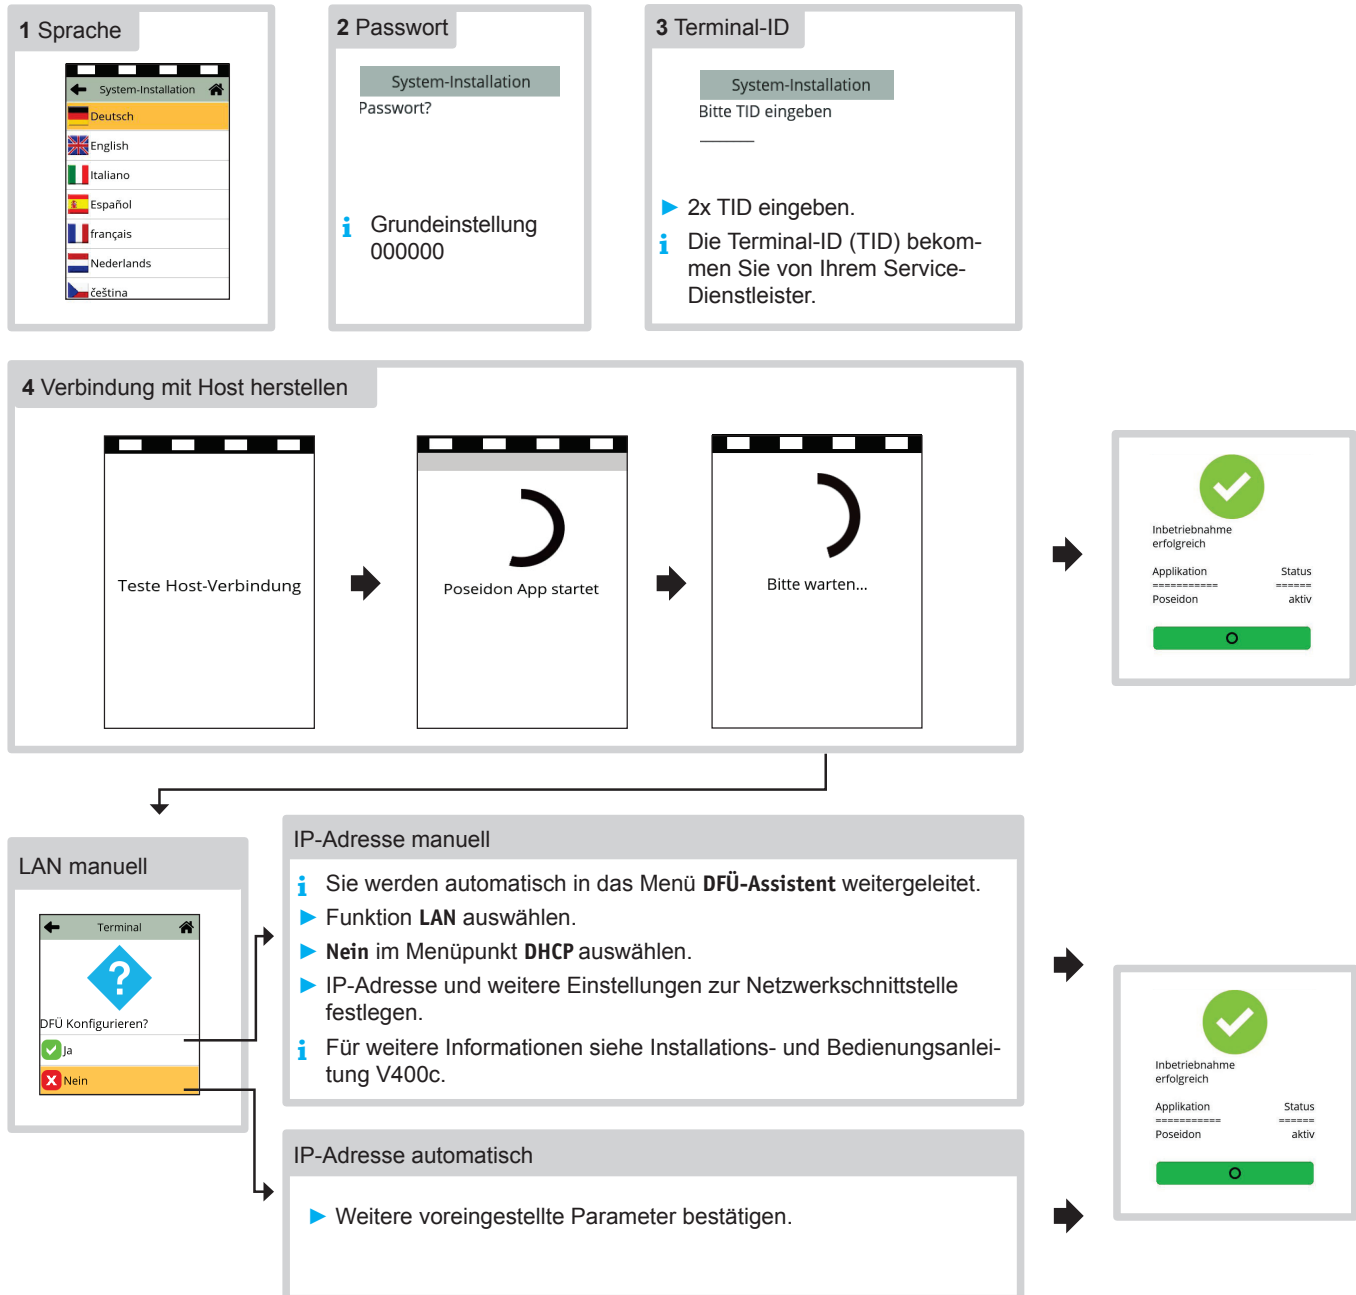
1 Sprache

System-Installation
Deutsch
English
Italiano
Español
français
Nederlands
čeština

2 Passwort

System-Installation
Passwort?

i Grundeinstellung 000000

3 Terminal-ID

System-Installation
Bitte TID eingeben

▶ 2x TID eingeben.
i Die Terminal-ID (TID) bekommen Sie von Ihrem Service-Dienstleister.

4 Verbindung mit Host herstellen

Teste Host-Verbindung

Poseidon App startet

Bitte warten...

Inbetriebnahme erfolgreich
Applikation Status
========== ======
Poseidon aktiv

LAN manuell

Terminal
DFÜ Konfigurieren?
Ja
Nein

IP-Adresse manuell

i Sie werden automatisch in das Menü **DFÜ-Assistent** weitergeleitet.
▶ Funktion **LAN** auswählen.
▶ **Nein** im Menüpunkt **DHCP** auswählen.
▶ IP-Adresse und weitere Einstellungen zur Netzwerkschnittstelle festlegen.
i Für weitere Informationen siehe Installations- und Bedienungsanleitung V400c.

Inbetriebnahme erfolgreich
Applikation Status
========== ======
Poseidon aktiv

IP-Adresse automatisch

▶ Weitere voreingestellte Parameter bestätigen.